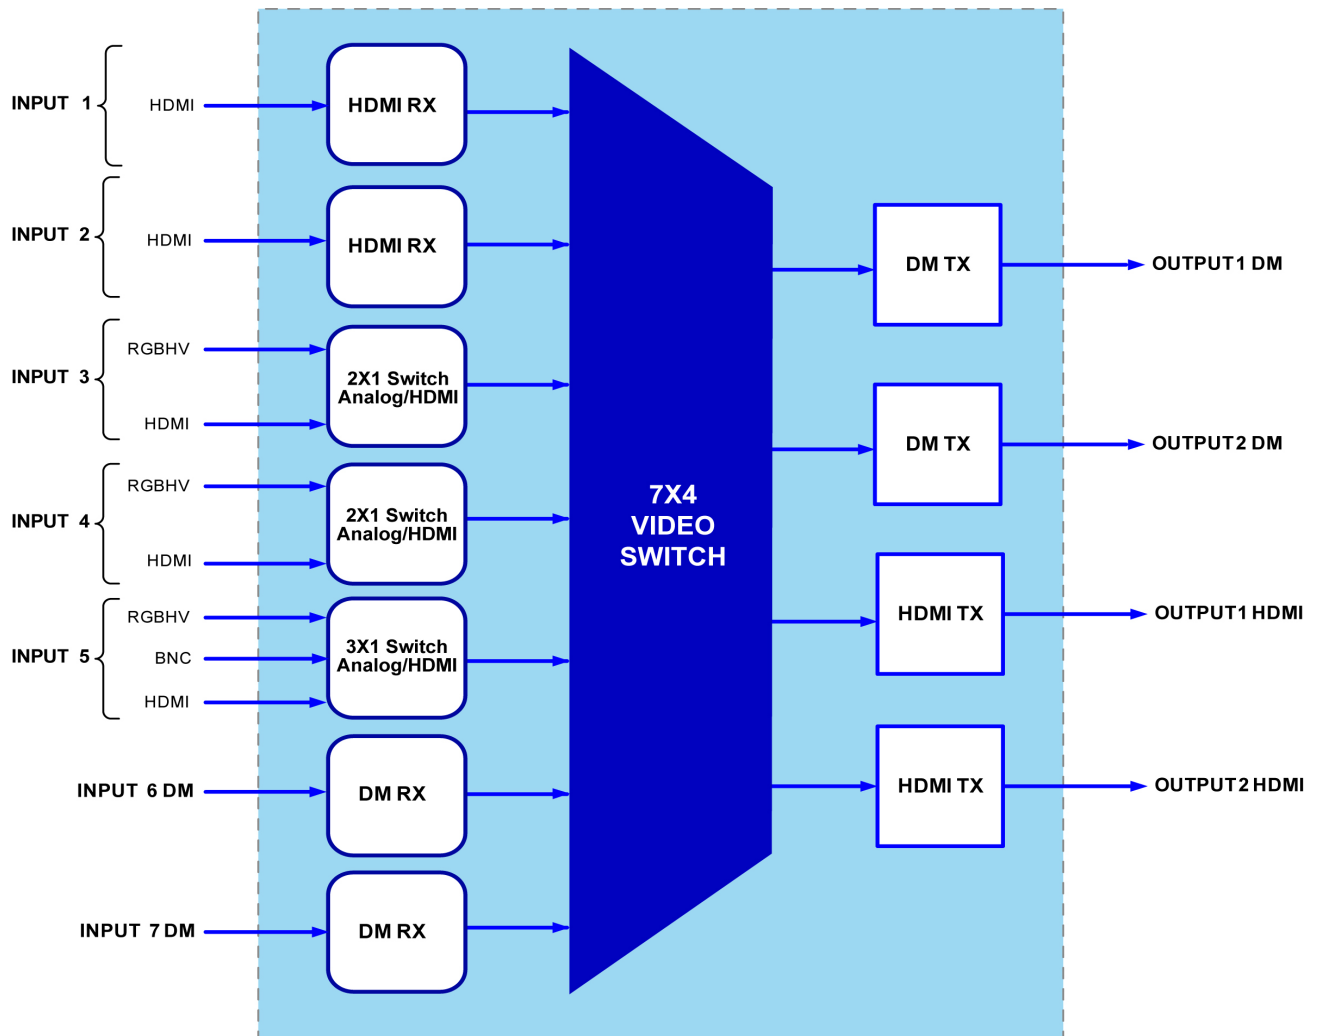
INPUT 1
HDMI
HDMI RX

INPUT 2
HDMI
HDMI RX

INPUT 3
RGBHV
HDMI
2X1 Switch Analog/HDMI

INPUT 4
RGBHV
HDMI
2X1 Switch Analog/HDMI

INPUT 5
RGBHV
BNC
HDMI
3X1 Switch Analog/HDMI

INPUT 6 DM
DM RX

INPUT 7 DM
DM RX

7X4 VIDEO SWITCH

DM TX
OUTPUT1 DM

DM TX
OUTPUT2 DM

HDMI TX
OUTPUT1 HDMI

HDMI TX
OUTPUT2 HDMI